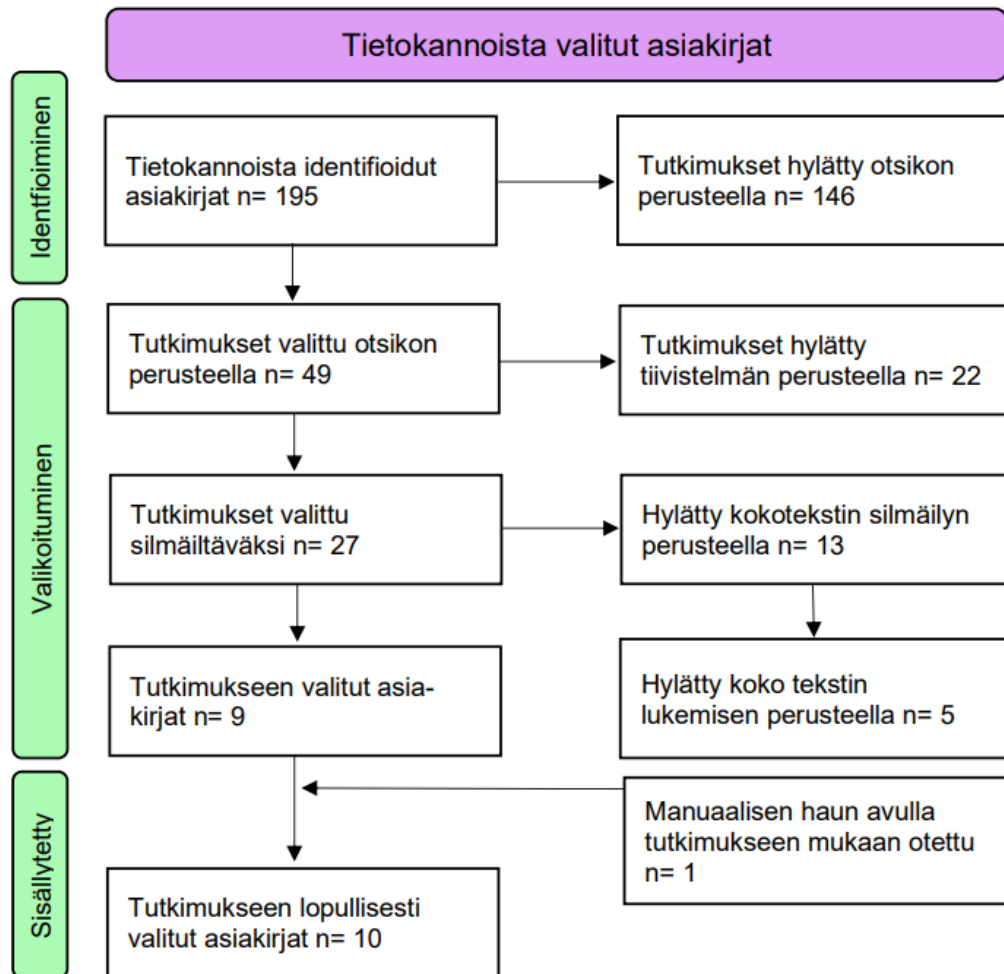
Tietokannoista valitut asiakirjat

Identfioiminen

Tietokannoista identifioidut asiakirjat n= 195

Tutkimukset hylätty otsikon perusteella n= 146

Valikoituminen

Tutkimukset valittu otsikon perusteella n= 49

Tutkimukset hylätty tiivistelmän perusteella n= 22

Tutkimukset valittu silmäiltäväksi n= 27

Hylätty kokotekstin silmäilyn perusteella n= 13

Tutkimukseen valitut asiakirjat n= 9

Hylätty koko tekstin lukemisen perusteella n= 5

Sisällytetty

Manuaalisen haun avulla tutkimukseen mukaan otettu n= 1

Tutkimukseen lopullisesti valitut asiakirjat n= 10